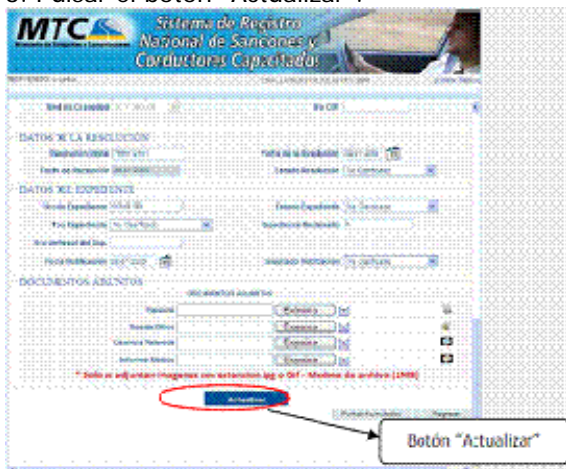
5. Pulsar el botón "Actualizar".

MTC

Sistema de Registro Nacional de Sanciones y Conductores Capacitados

DATOS DE LA RESOLUCIÓN

DATOS DEL EXPEDIENTE

DOCUMENTOS ADJUNTOS

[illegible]

Examinar...

Examinar...

Examinar...

Examinar...

* Solo se adjuntan imagenes con extension jpg o Gif - Maximo de archivo (1MB)

Actualizar

Regresar

Botón "Actualizar"